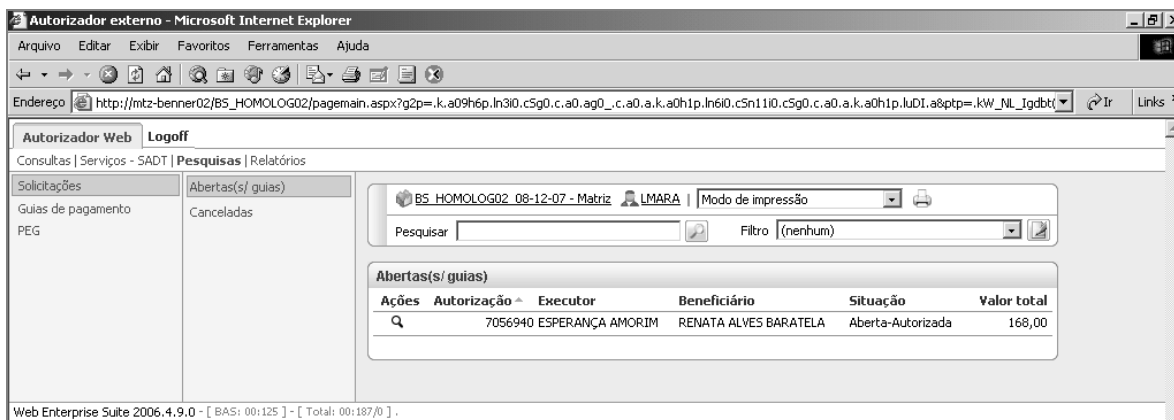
Autorizador externo - Microsoft Internet Explorer

Arquivo Editar Exibir Favoritos Ferramentas Ajuda

Endereço http://mtz-benner02/BS_HOMOLOG02/pagemain.aspx?g2p=.k.a09h6p.ln3i0.cSg0.c.a0.ag0_.c.a0.a.k.a0h1p.ln6i0.cSn11i0.cSg0.c.a0.a.k.a0h1p.luDI.a&ptp=.kW_NL_Igdbt( Ir Links

Autorizador Web Logoff

Consultas | Serviços - SADT | Pesquisas | Relatórios

Solicitações
Guias de pagamento
PEG

Abertas(s/ guias)
Canceladas

BS_HOMOLOG02_08-12-07 - Matriz LMARA | Modo de impressão

Pesquisar Filtro (nenhum)

Abertas(s/ guias)

| Ações | Autorização | Executor | Beneficiário | Situação | Valor total |
|---|---|---|---|---|---|
| | 7056940 | ESPERANÇA AMORIM | RENATA ALVES BARATELA | Aberta-Autorizada | 168,00 |

Web Enterprise Suite 2006.4.9.0 - [ BAS: 00:125 ] - [ Total: 00:187/0 ] .